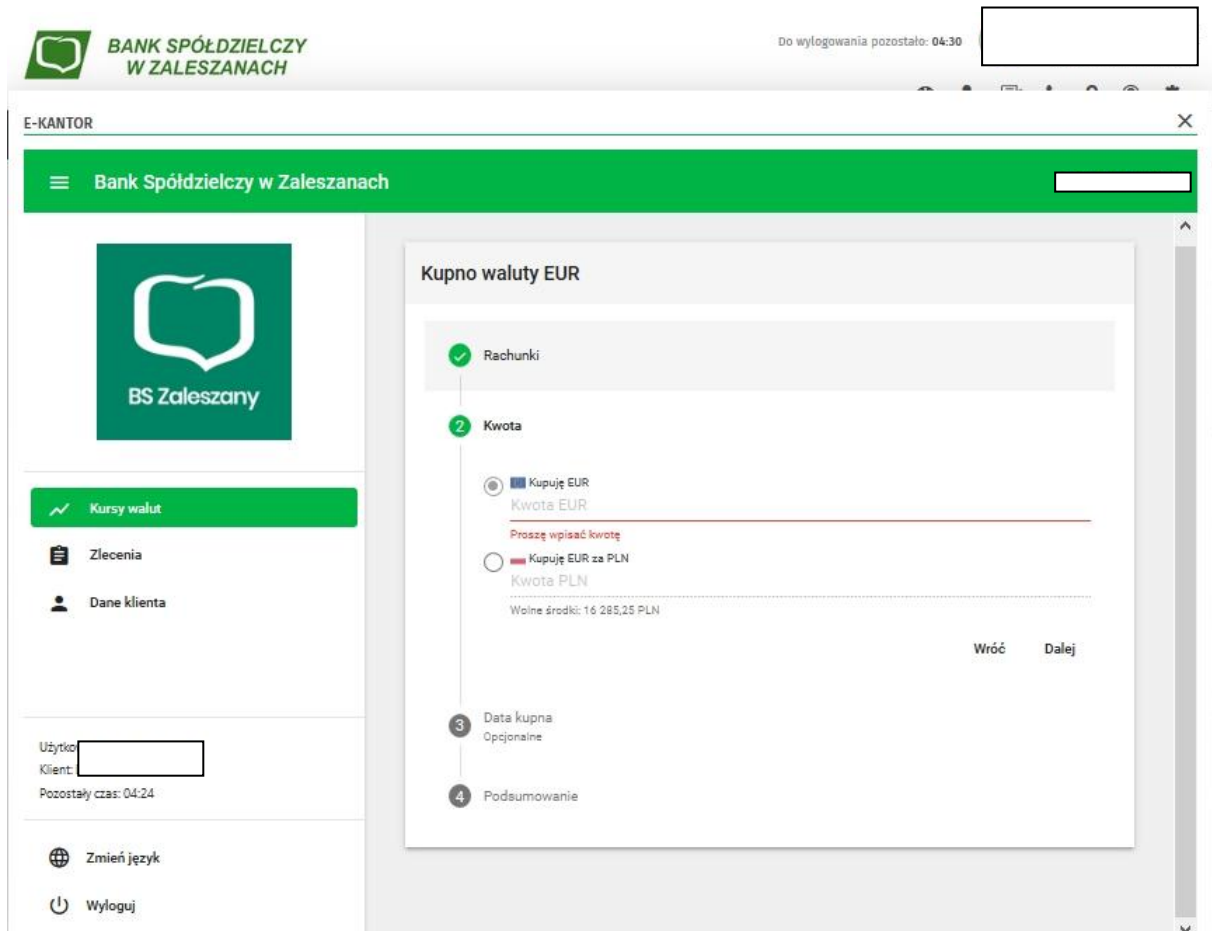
BANK SPÓŁDZIELCZY W ZALESZANACH

Do wylogowania pozostało: 04:30

E-KANTOR

Bank Spółdzielczy w Zaleszanach

BS Zaleszany

Kursy walut

Zlecenia

Dane klienta

Użytko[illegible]
Klient: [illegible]
Pozostały czas: 04:24

Zmień język

Wyloguj

Kupno waluty EUR

Rachunki

2 Kwota

Kupuję EUR
Kwota EUR
Proszę wpisać kwotę

Kupuję EUR za PLN
Kwota PLN

Wolne środki: 16 285,25 PLN

Wróć Dalej

3 Data kupna
Opcjonalne

4 Podsumowanie